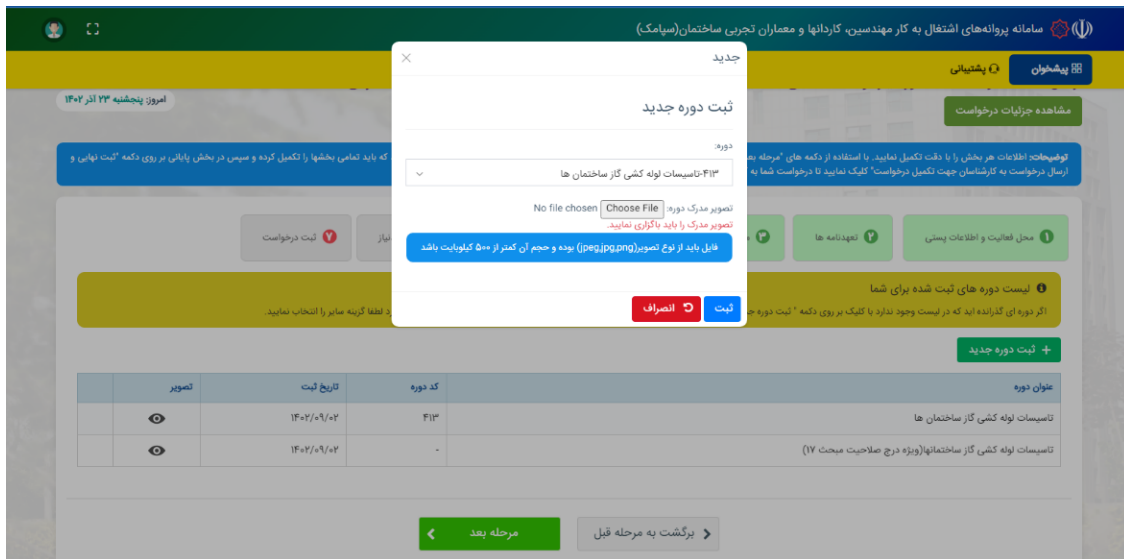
سامانه پروانه‌های اشتغال به کار مهندسین، کاردانها و معماران تجربی ساختمان(سیامک)

پیشخوان
پشتیبانی

امروز: پنجشنبه ۲۳ آذر ۱۴۰۲

مشاهده جزئیات درخواست

توضیحات: اطلاعات هر بخش را با دقت تکمیل نمایید. با استفاده از دکمه های "مرحله بعد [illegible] که باید تمامی بخشها را تکمیل کرده و سپس در بخش پایانی بر روی دکمه "ثبت نهایی و ارسال درخواست به کارشناسان جهت تکمیل درخواست" کلیک نمایید تا درخواست شما به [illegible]

۱ محل فعالیت و اطلاعات پستی
۲ تعهدنامه ها
۳ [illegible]
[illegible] نیاز
۷ ثبت درخواست

لیست دوره های ثبت شده برای شما
اگر دوره ای گذرانده اید که در لیست وجود ندارد با کلیک بر روی دکمه " ثبت دوره ج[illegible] لطفا گزینه سایر را انتخاب نمایید.

+ ثبت دوره جدید

| عنوان دوره | کد دوره | تاریخ ثبت | تصویر |
|---|---|---|---|
| تاسیسات لوله کشی گاز ساختمان ها | ۴۱۳ | ۱۴۰۲/۰۹/۰۲ | |
| تاسیسات لوله کشی گاز ساختمانها(ویژه درج صلاحیت مبحث ۱۷) | - | ۱۴۰۲/۰۹/۰۲ | |

مرحله بعد
برگشت به مرحله قبل

جدید
ثبت دوره جدید
دوره:
۴۱۳-تاسیسات لوله کشی گاز ساختمان ها
تصویر مدرک دوره: Choose File No file chosen
تصویر مدرک را باید بارگزاری نمایید.
فایل باید از نوع تصویر(jpeg,jpg,png) بوده و حجم آن کمتر از ۵۰۰ کیلوبایت باشد
ثبت
انصراف